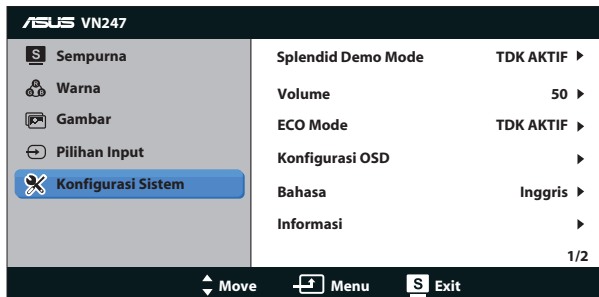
ASUS VN247

S Sempurna
Warna
Gambar
Pilihan Input
Konfigurasi Sistem

Splendid Demo Mode TDK AKTIF ▶
Volume 50 ▶
ECO Mode TDK AKTIF ▶
Konfigurasi OSD ▶
Bahasa Inggris ▶
Informasi ▶
1/2

Move Menu S Exit